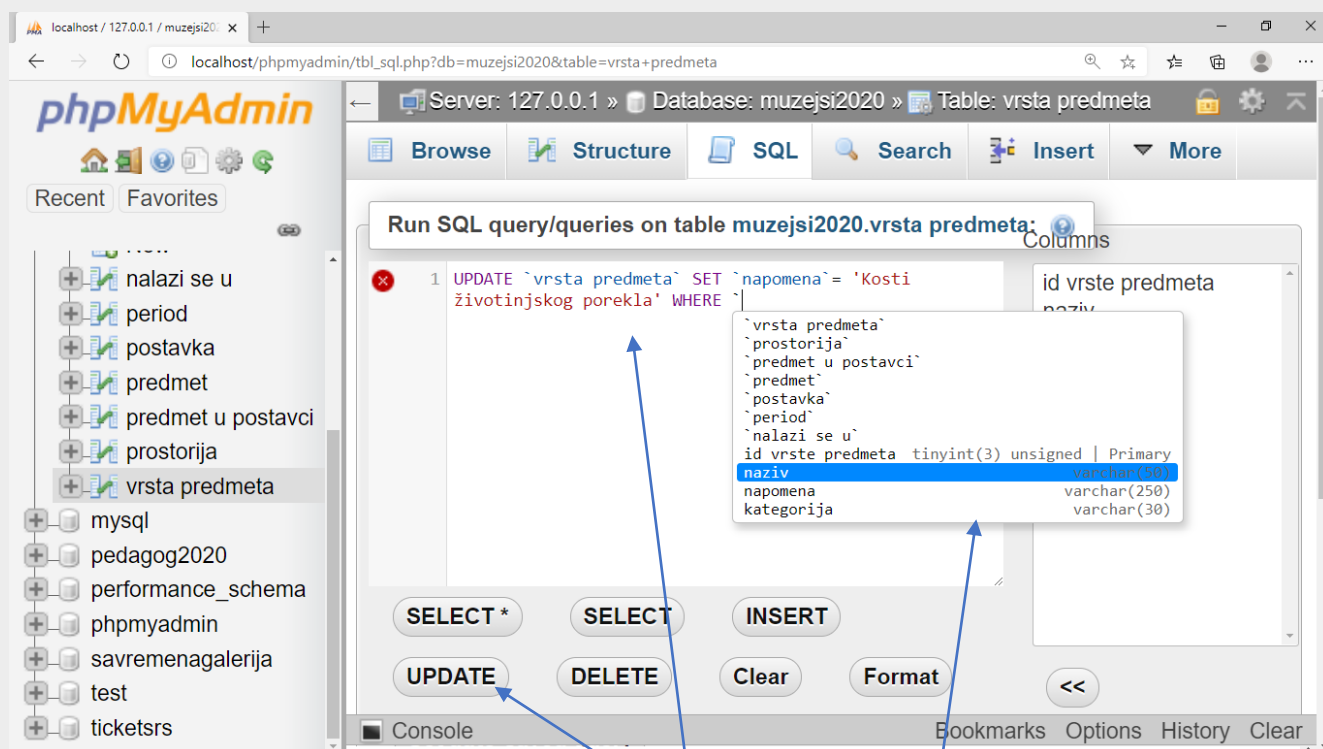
localhost / 127.0.0.1 / muzejsi20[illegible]

localhost/phpmyadmin/tbl_sql.php?db=muzejsi2020&table=vrsta+predmeta

phpMyAdmin

Recent Favorites

nalazi se u
period
postavka
predmet
predmet u postavci
prostorija
vrsta predmeta
mysql
pedagog2020
performance_schema
phpmyadmin
savremenagalerija
test
ticketsrs

Server: 127.0.0.1 » Database: muzejsi2020 » Table: vrsta predmeta

Browse Structure SQL Search Insert More

Run SQL query/queries on table muzejsi2020.vrsta predmeta:

Columns

1 UPDATE `vrsta predmeta` SET `napomena`= 'Kosti životinjskog porekla' WHERE `

`vrsta predmeta`
`prostorija`
`predmet u postavci`
`predmet`
`postavka`
`period`
`nalazi se u`
id vrste predmeta tinyint(3) unsigned | Primary
naziv varchar(50)
napomena varchar(250)
kategorija varchar(30)

id vrste predmeta
naziv

SELECT * SELECT INSERT
UPDATE DELETE Clear Format
<<

Console Bookmarks Options History Clear